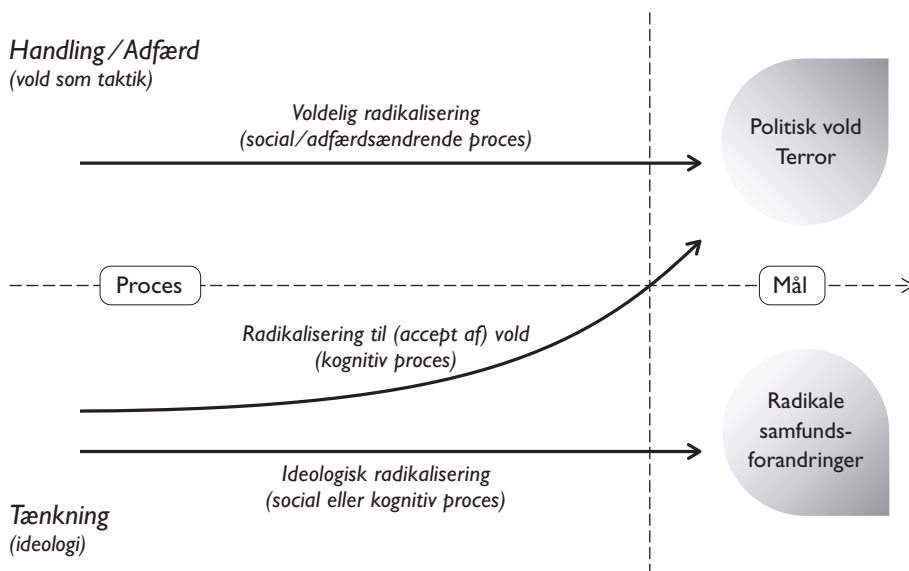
Handling / Adfærd
(vold som taktik)

Voldelig radikalisering
(social/adfærdsændrende proces)

Politisk vold
Terror

Proces

Mål

Radikalisering til (accept af) vold
(kognitiv proces)

Radikale samfundsforandringer

Ideologisk radikalisering
(social eller kognitiv proces)

Tænkning
(ideologi)